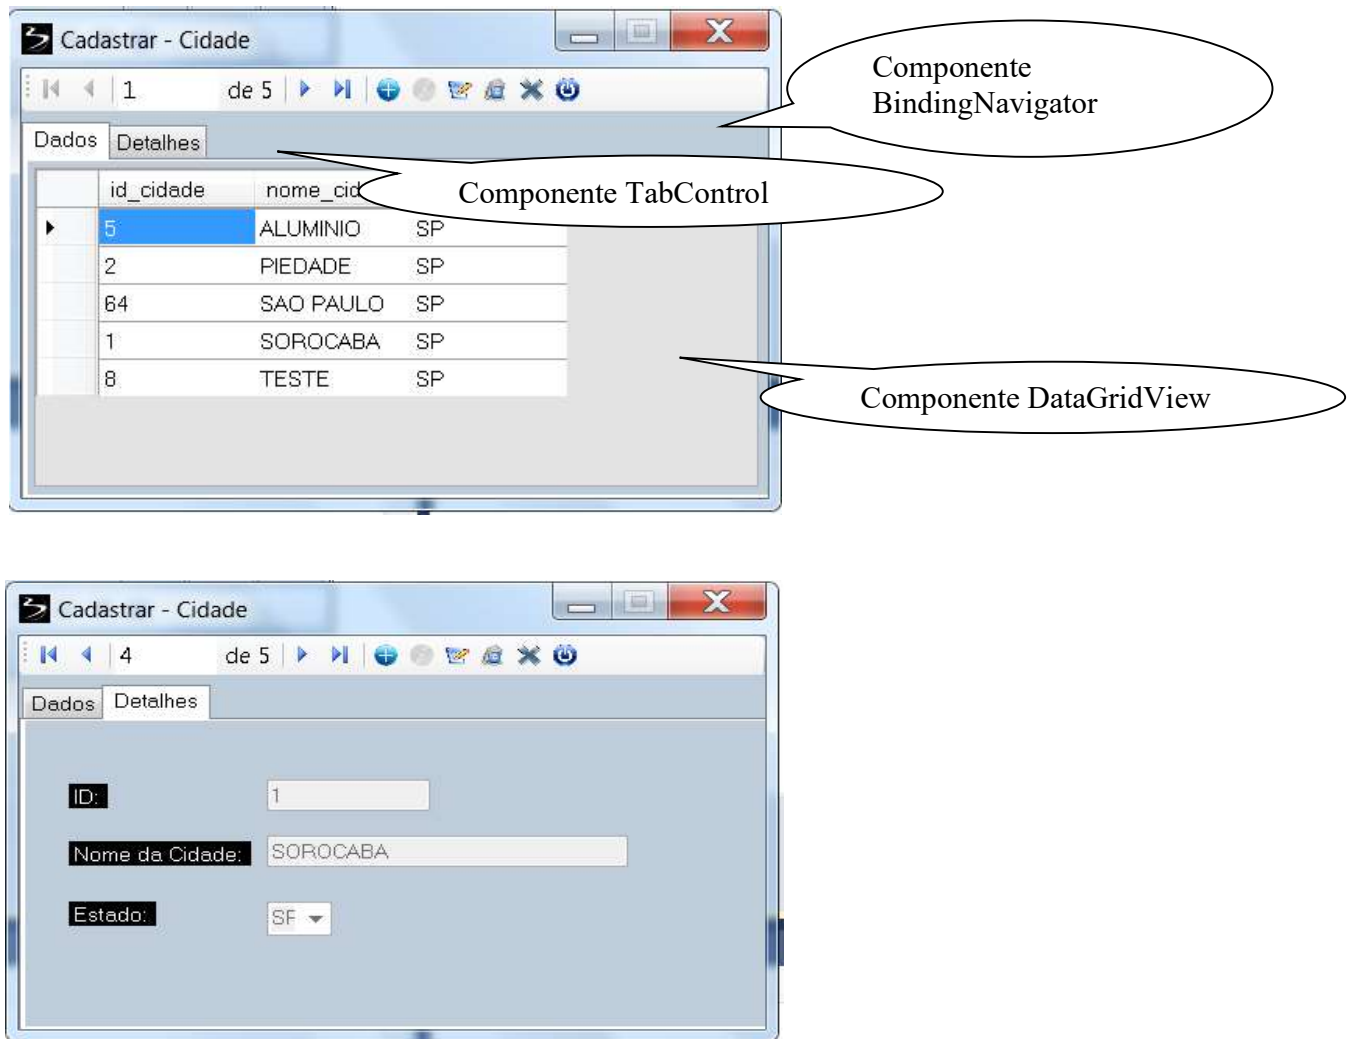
Cadastrar - Cidade

1 de 5

Componente BindingNavigator

Dados Detalhes

Componente TabControl

| | id_cidade | nome_cid | |
|---|---|---|---|
| ▸ | 5 | ALUMINIO | SP |
| | 2 | PIEDADE | SP |
| | 64 | SAO PAULO | SP |
| | 1 | SOROCABA | SP |
| | 8 | TESTE | SP |

Componente DataGridView

Cadastrar - Cidade

4 de 5

Dados Detalhes

ID: 1

Nome da Cidade: SOROCABA

Estado: SP